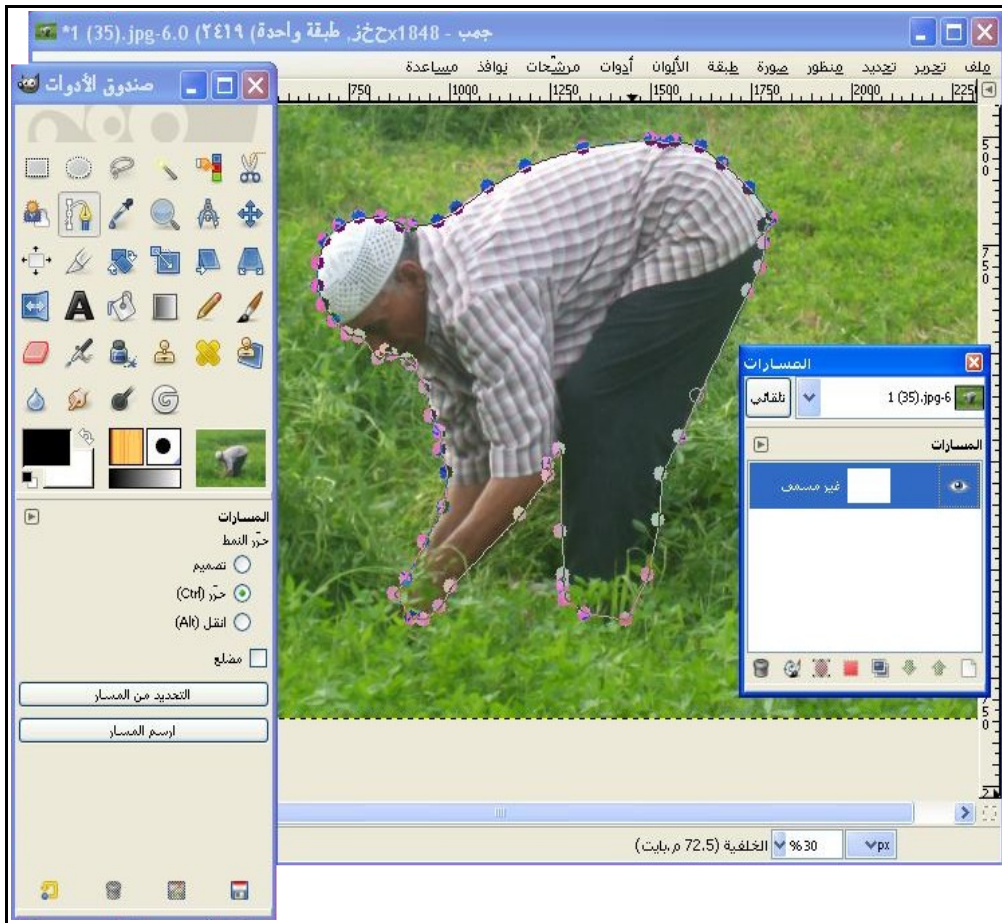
*1 (35).jpg-6.0 (٢٤١٩ طبقة واحدة) 1848xحخز - جمب

ملف تحرير تحديد منظور صورة طبقة الألوان أدوات مرشحات نوافذ مساعدة

750 1000 1250 1500 1750 2000 225

صندوق الأدوات

المسارات
حرّر النمط
تصميم
حرّر (Ctrl)
انقل (Alt)
مضلع
التحديد من المسار
ارسم المسار

المسارات
1 (35).jpg-6
تلقائي
المسارات
غير مسمى

الخلفية (72.5 م.بايت) 30% px